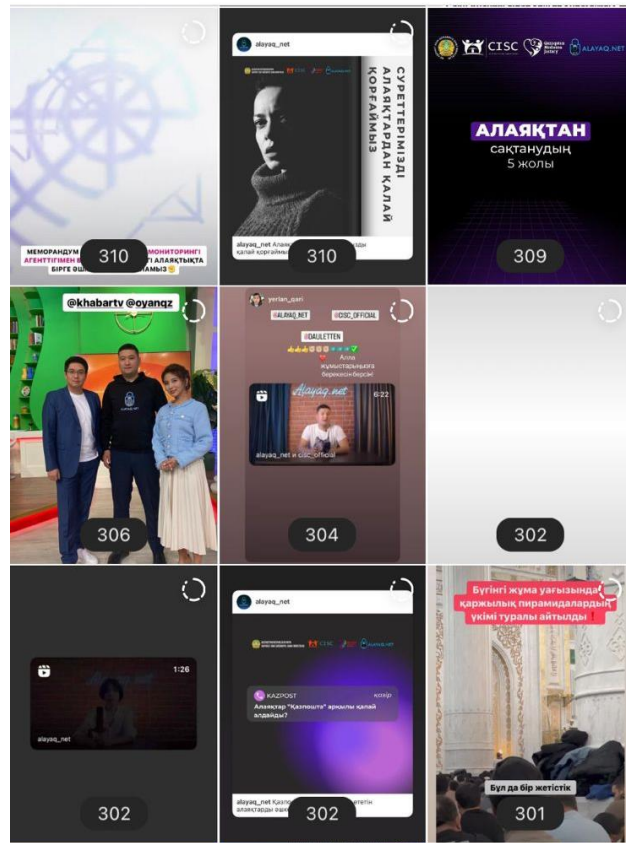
МЕМОРАНДУМ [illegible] МОНИТОРИНГІ АГЕНТТІГІМЕН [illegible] ГІ АЛАЯҚТЫҚА БІРГЕ ОШ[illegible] АМЫЗ

310

alayaq_net

СУРЕТТЕРІМІЗДІ АЛАЯҚТАРДАН ҚАЛАЙ ҚОРҒАЙМЫЗ

alayaq_net Алая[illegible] ізді қалай қорғайм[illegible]

310

CISC ALAYAQ.NET

АЛАЯҚТАН сақтанудың 5 жолы

309

@khabartv @oyanqz

306

yerlan_qari

@ALAYAQ.NET @CISC_OFFICIAL @DAULETTEN

Алла жұмыстарыңызға берекесін берсін!

Alayaq.net

6:22

alayaq_net и cisc_official

304

302

1:26

alayaq_net

302

alayaq_net

KAZPOST

Алаяқтар "Қазпошта" арқылы қалай алдайды?

alayaq_net Қазп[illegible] ететін алаяқтарды ауы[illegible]

302

Бүгінгі жұма уағызында қаржылық пирамидалардың үкімі туралы айтылды

Бұл да бір жетістік

301